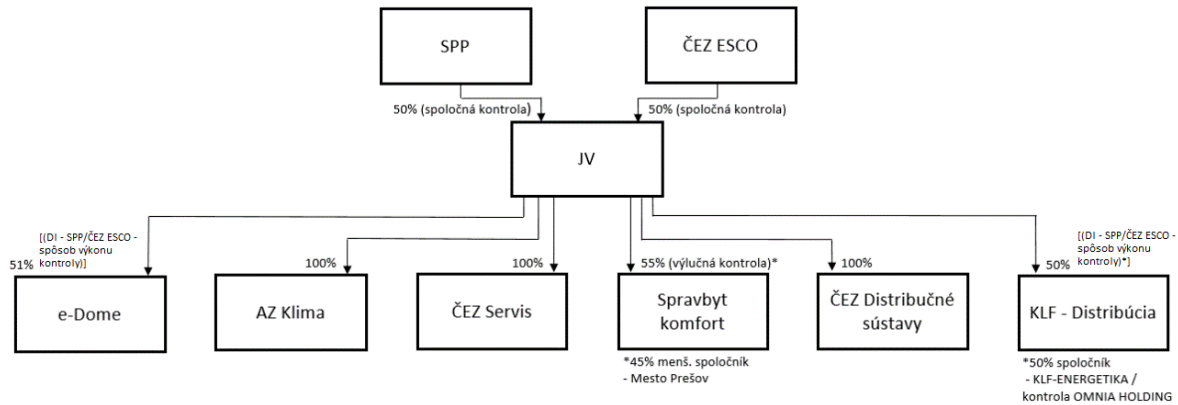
SPP

ČEZ ESCO

50% (spoločná kontrola)

50% (spoločná kontrola)

JV

[(DI - SPP/ČEZ ESCO - spôsob výkonu kontroly)]

51%

e-Dome

100%

AZ Klima

100%

ČEZ Servis

55% (výlučná kontrola)*

Spravbyt komfort

*45% menš. spoločník - Mesto Prešov

100%

ČEZ Distribučné sústavy

[(DI - SPP/ČEZ ESCO - spôsob výkonu kontroly)*]

50%

KLF - Distribúcia

*50% spoločník - KLF-ENERGETIKA / kontrola OMNIA HOLDING